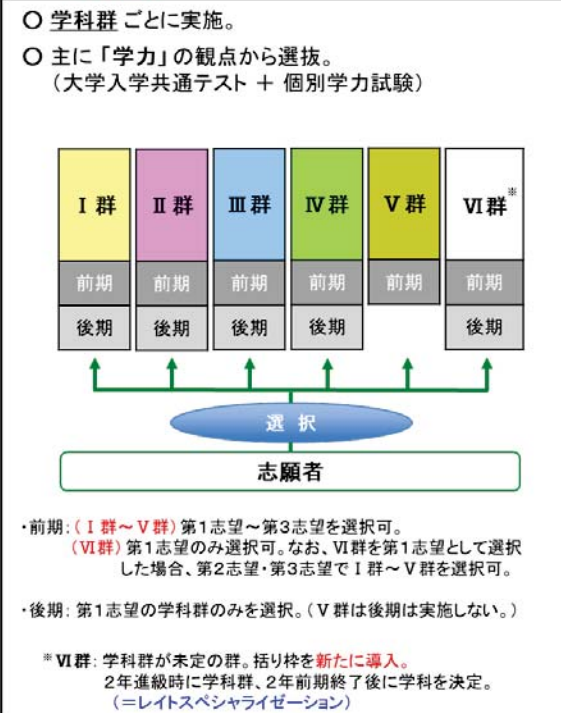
○ 学科群ごとに実施。

○ 主に「学力」の観点から選抜。
（大学入学共通テスト ＋ 個別学力試験）

| Ⅰ群 | Ⅱ群 | Ⅲ群 | Ⅳ群 | Ⅴ群 | Ⅵ群※ |
|---|---|---|---|---|---|
| 前期 | 前期 | 前期 | 前期 | 前期 | 前期 |
| 後期 | 後期 | 後期 | 後期 | | 後期 |

選 択

志願者

・前期：（Ⅰ群～Ⅴ群）第1志望～第3志望を選択可。
（Ⅵ群）第1志望のみ選択可。なお、Ⅵ群を第1志望として選択した場合、第2志望・第3志望でⅠ群～Ⅴ群を選択可。

・後期：第1志望の学科群のみを選択。（Ⅴ群は後期は実施しない。）

※Ⅵ群：学科群が未定の群。括り枠を新たに導入。
2年進級時に学科群、2年前期終了後に学科を決定。
（＝レイトスペシャライゼーション）